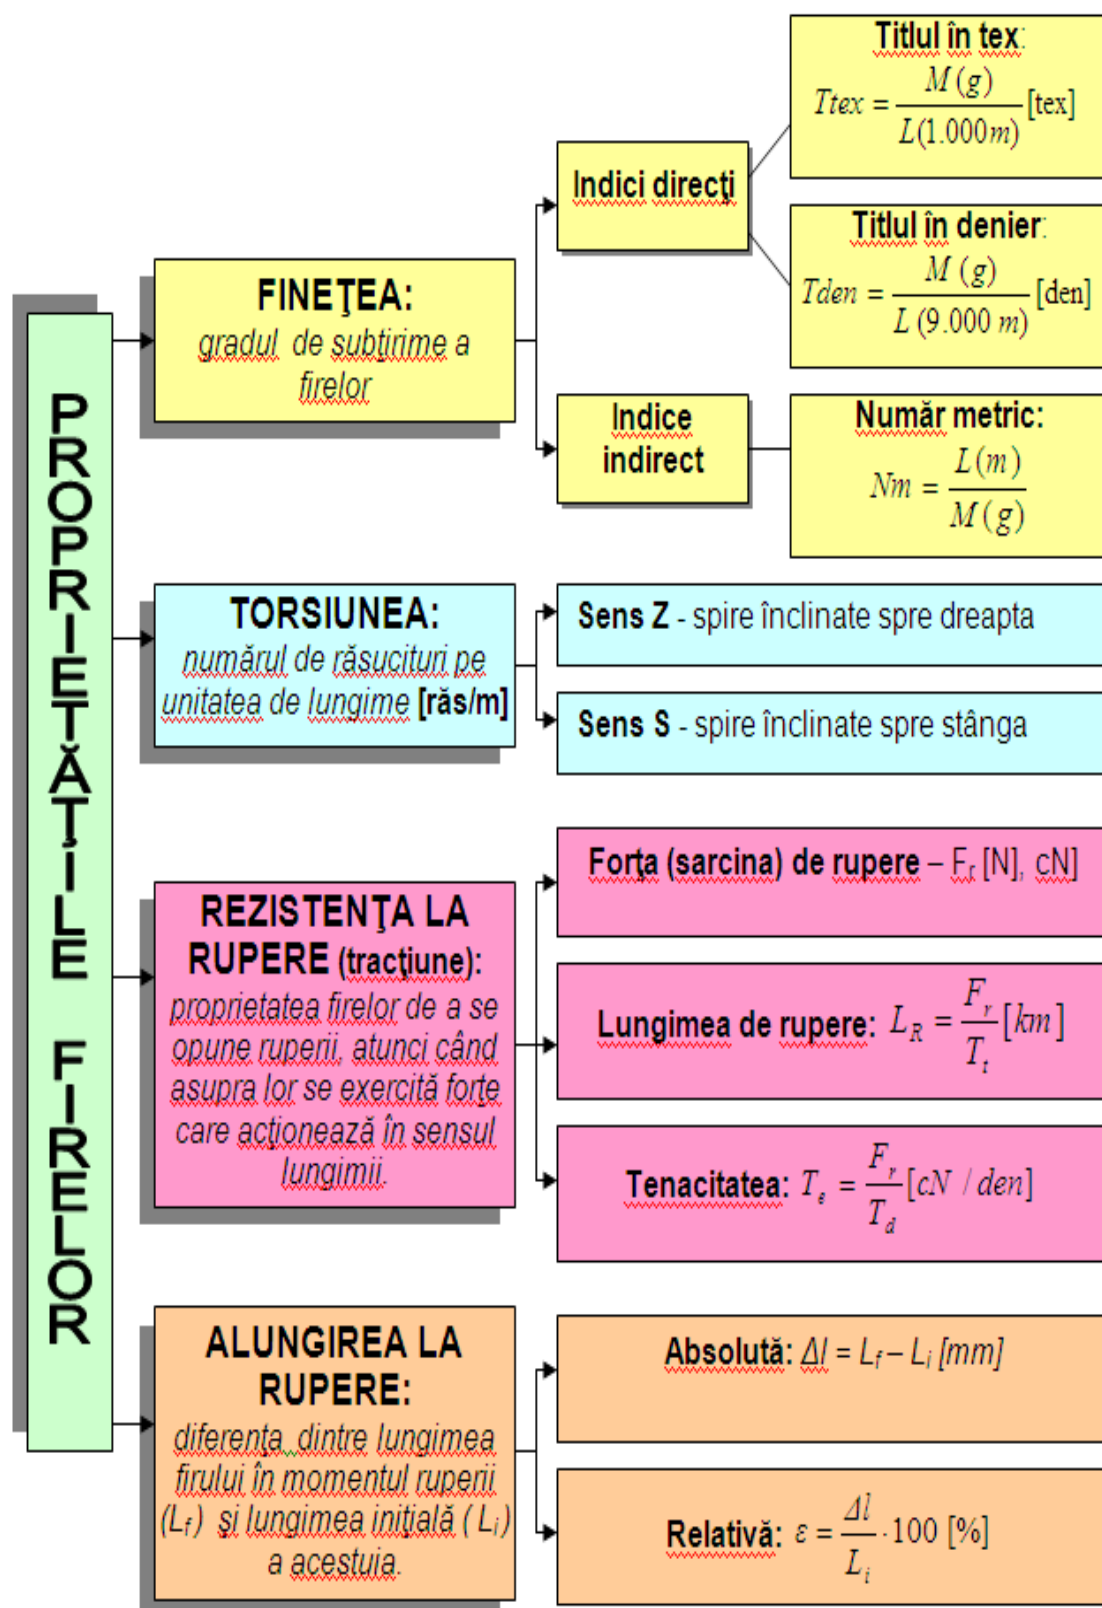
PROPRIETĂȚILE FIRELOR

FINEȚEA:
gradul de subțirime a firelor

Indici direcți

Titlul în tex:
$Ttex = \frac{M(g)}{L(1.000m)}[tex]$

Titlul în denier:
$Tden = \frac{M(g)}{L(9.000m)}[den]$

Indice indirect

Număr metric:
$Nm = \frac{L(m)}{M(g)}$

TORSIUNEA:
numărul de răsucituri pe unitatea de lungime [răs/m]

Sens Z - spire înclinate spre dreapta

Sens S - spire înclinate spre stânga

REZISTENȚA LA RUPERE (tracțiune):
proprietatea firelor de a se opune ruperii, atunci când asupra lor se exercită forțe care acționează în sensul lungimii.

Forța (sarcina) de rupere – $F_r$ [N], cN]

Lungimea de rupere: $L_R = \frac{F_r}{T_t}[km]$

Tenacitatea: $T_e = \frac{F_r}{T_d}[cN/den]$

ALUNGIREA LA RUPERE:
diferența dintre lungimea firului în momentul ruperii ($L_f$) și lungimea inițială ($L_i$) a acestuia.

Absolută: $\Delta l = L_f - L_i$ [mm]

Relativă: $\varepsilon = \frac{\Delta l}{L_i} \cdot 100$ [%]